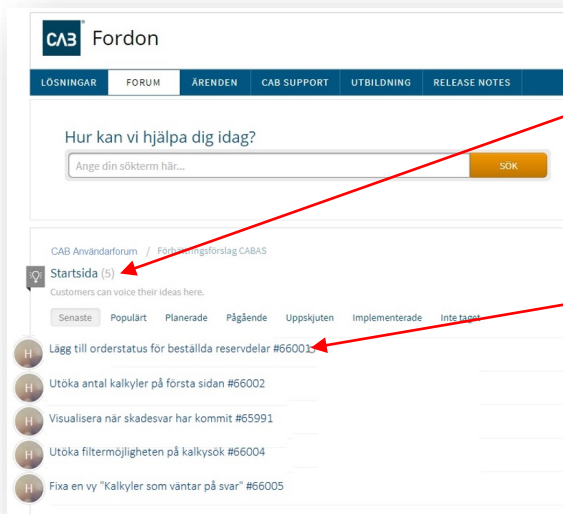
CAB® Fordon

LÖSNINGAR FORUM ÄRENDEN CAB SUPPORT UTBILDNING RELEASE NOTES

Hur kan vi hjälpa dig idag?

Ange din sökterm här...

SÖK

CAB Användarforum / Förbättringsförslag CABAS

Startsida (5)

Customers can voice their ideas here.

Senaste Populärt Planerade Pågående Uppskjuten Implementerade Inte taget

H Lägg till orderstatus för beställda reservdelar #66003

H Utöka antal kalkyler på första sidan #66002

H Visualisera när skadesvar har kommit #65991

H Utöka filtermöjligheten på kalkysök #66004

H Fixa en vy "Kalkyler som väntar på svar" #66005